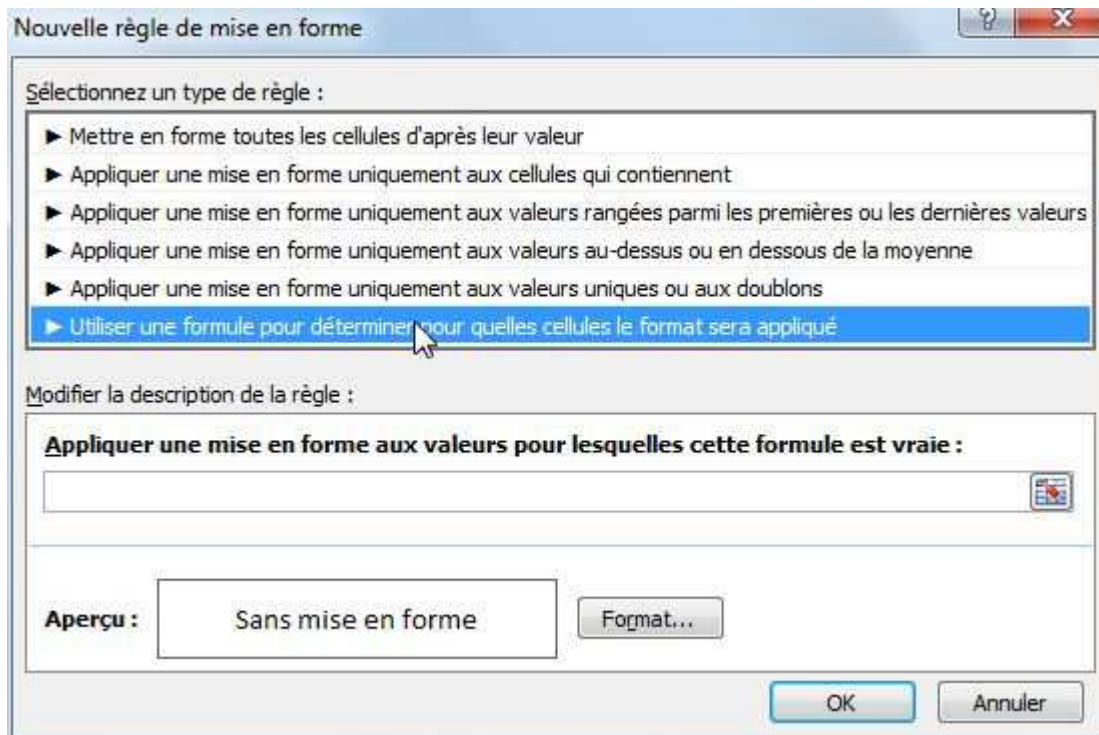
Nouvelle règle de mise en forme

?

X

Sélectionnez un type de règle :

► Mettre en forme toutes les cellules d'après leur valeur

► Appliquer une mise en forme uniquement aux cellules qui contiennent

► Appliquer une mise en forme uniquement aux valeurs rangées parmi les premières ou les dernières valeurs

► Appliquer une mise en forme uniquement aux valeurs au-dessus ou en dessous de la moyenne

► Appliquer une mise en forme uniquement aux valeurs uniques ou aux doublons

► Utiliser une formule pour déterminer pour quelles cellules le format sera appliqué

Modifier la description de la règle :

Appliquer une mise en forme aux valeurs pour lesquelles cette formule est vraie :

Aperçu : Sans mise en forme

Format...

OK

Annuler